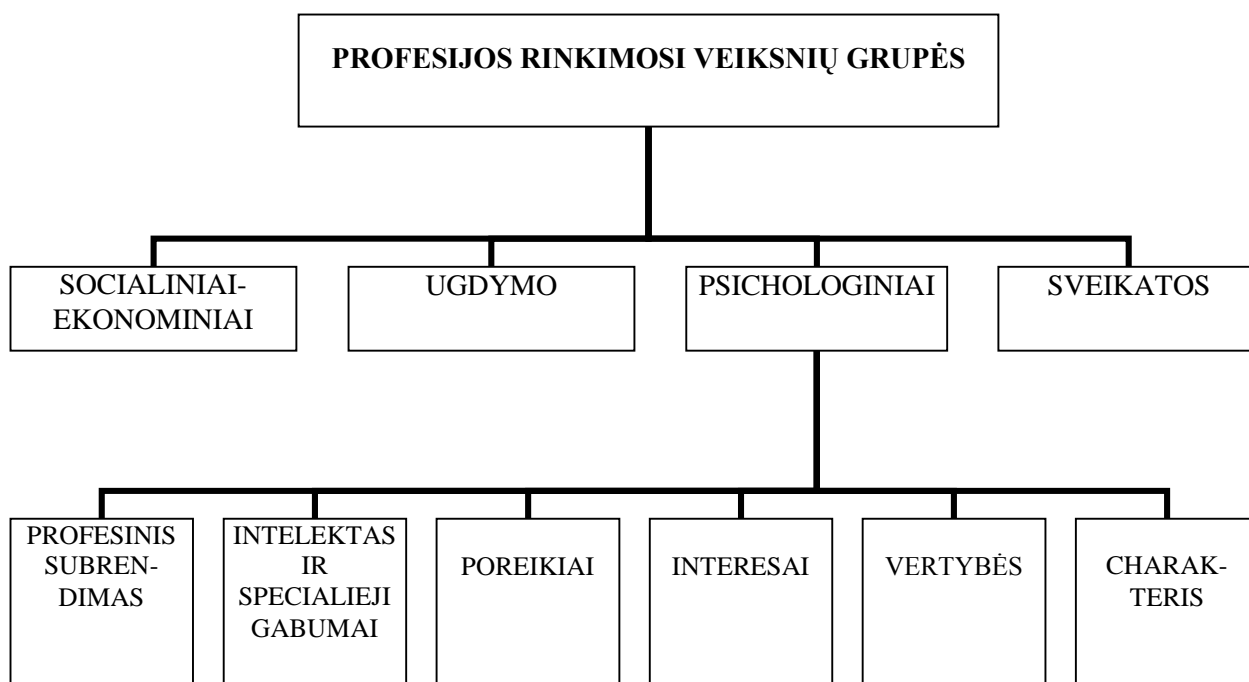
PROFESIJOS RINKIMOSI VEIKSNIŲ GRUPĖS

SOCIALINIAI-EKONOMINIAI

UGDYMO

PSICHOLOGINIAI

SVEIKATOS

PROFESINIS SUBRENDIMAS

INTELEKTAS IR SPECIALIEJI GABUMAI

POREIKIAI

INTERESAI

VERTYBĖS

CHARAKTERIS